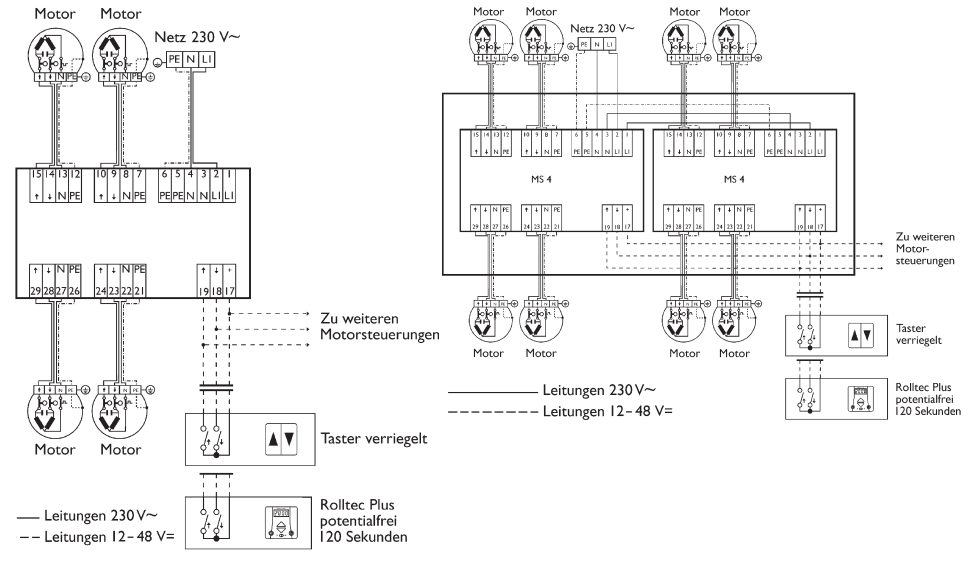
Motor Motor
Netz 230 V~
PE N LI

15 14 13 12
↑ ↓ N PE
10 9 8 7
↑ ↓ N PE
6 5 4 3 2 1
PE PE N N LI LI

↑ ↓ N PE
29 28 27 26
↑ ↓ N PE
24 23 22 21
↑ ↓ ↑
19 18 17

Zu weiteren Motorsteuerungen

Motor Motor

Taster verriegelt

— Leitungen 230 V~
– – Leitungen 12– 48 V=

Rolltec Plus potentialfrei 120 Sekunden

Motor Motor
Netz 230 V~
PE N LI
Motor Motor

15 14 13 12
↑ ↓ N PE
10 9 8 7
↑ ↓ N PE
6 5 4 3 2 1
PE PE N N LI LI
MS 4
↑ ↓ N PE
29 28 27 26
↑ ↓ N PE
24 23 22 21
↑ ↓ ↑
19 18 17

15 14 13 12
↑ ↓ N PE
10 9 8 7
↑ ↓ N PE
6 5 4 3 2 1
PE PE N N LI LI
MS 4
↑ ↓ N PE
29 28 27 26
↑ ↓ N PE
24 23 22 21
↑ ↓ ↑
19 18 17

Zu weiteren Motor-steuerungen

Motor Motor Motor Motor

Taster verriegelt

——— Leitungen 230 V~
– – – – – – – Leitungen 12– 48 V=

Rolltec Plus potentialfrei 120 Sekunden